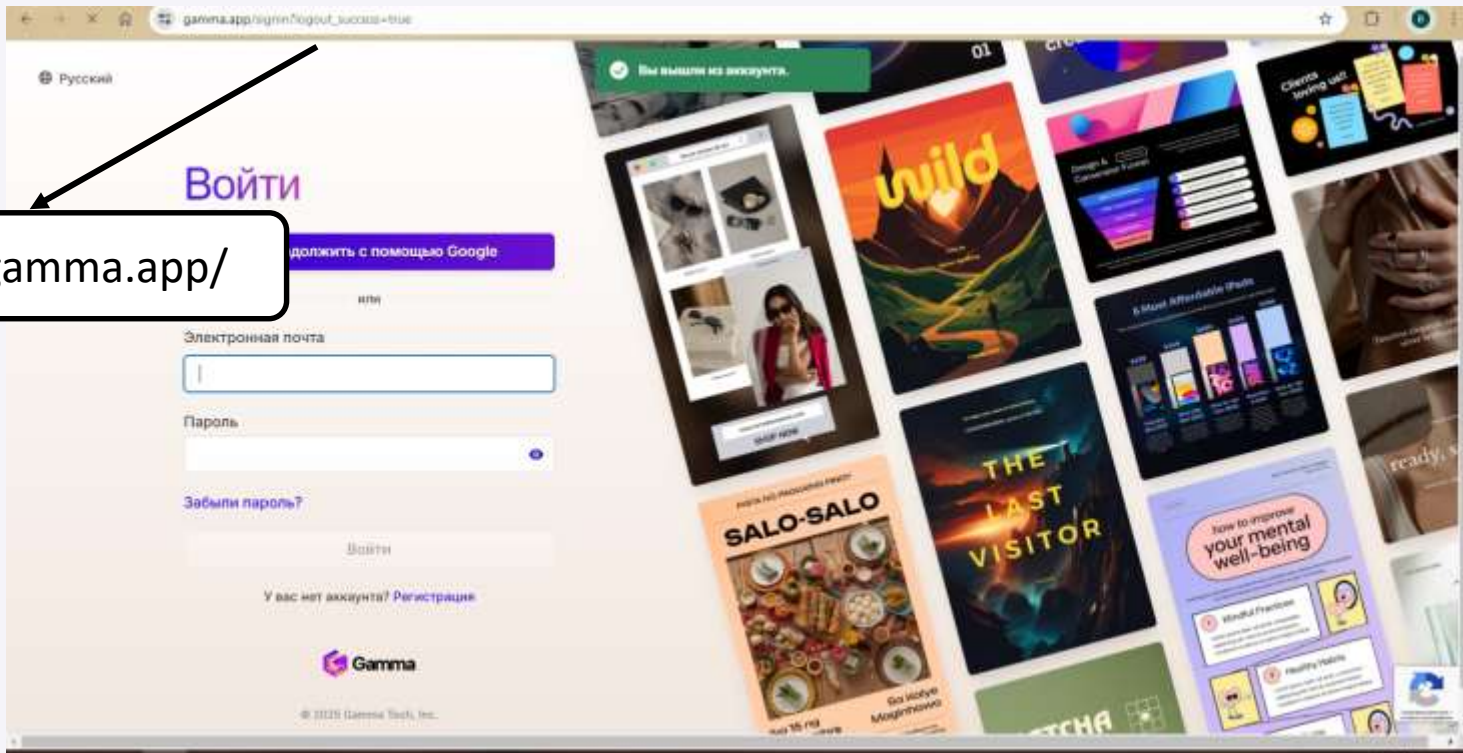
gamma.app/signin?logout_success=true

Русский

Вы вышли из аккаунта.

Войти

amma.app/

должить с помощью Google

или

Электронная почта

Пароль

Забыли пароль?

Войти

У вас нет аккаунта? Регистрация

Gamma

© 2025 Gamma Tech, Inc.

01

Clients loving us!

wild

Design & Conversion Funnel

6 Most Affordable iPads

SHOP NOW

THE LAST VISITOR

SALO-SALO

how to improve your mental well-being

Mindful Practices

Healthy Habits

ready,

TCHA